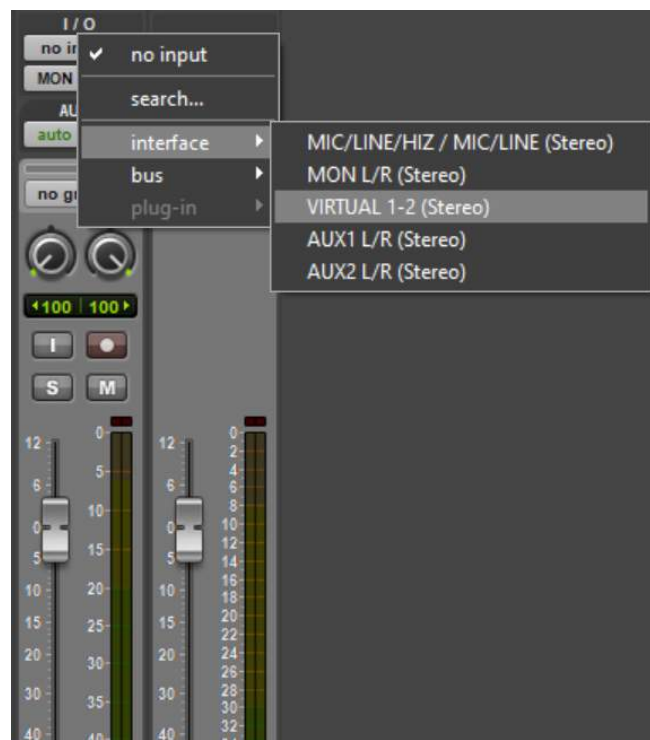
I / O
no in
MON
AU
auto
no gr

✔ no input
search...
interface ▸
bus ▸
plug-in ▸

MIC/LINE/HIZ / MIC/LINE (Stereo)
MON L/R (Stereo)
VIRTUAL 1-2 (Stereo)
AUX1 L/R (Stereo)
AUX2 L/R (Stereo)

◂100 100▸
I
S M

12
6
0
5
10
15
20
30
40

0
5
10
15
20
25
30
35
40

12
6
0
5
10
15
20
30
40

0
2
4
6
8
10
12
14
16
18
20
22
24
26
28
30
32